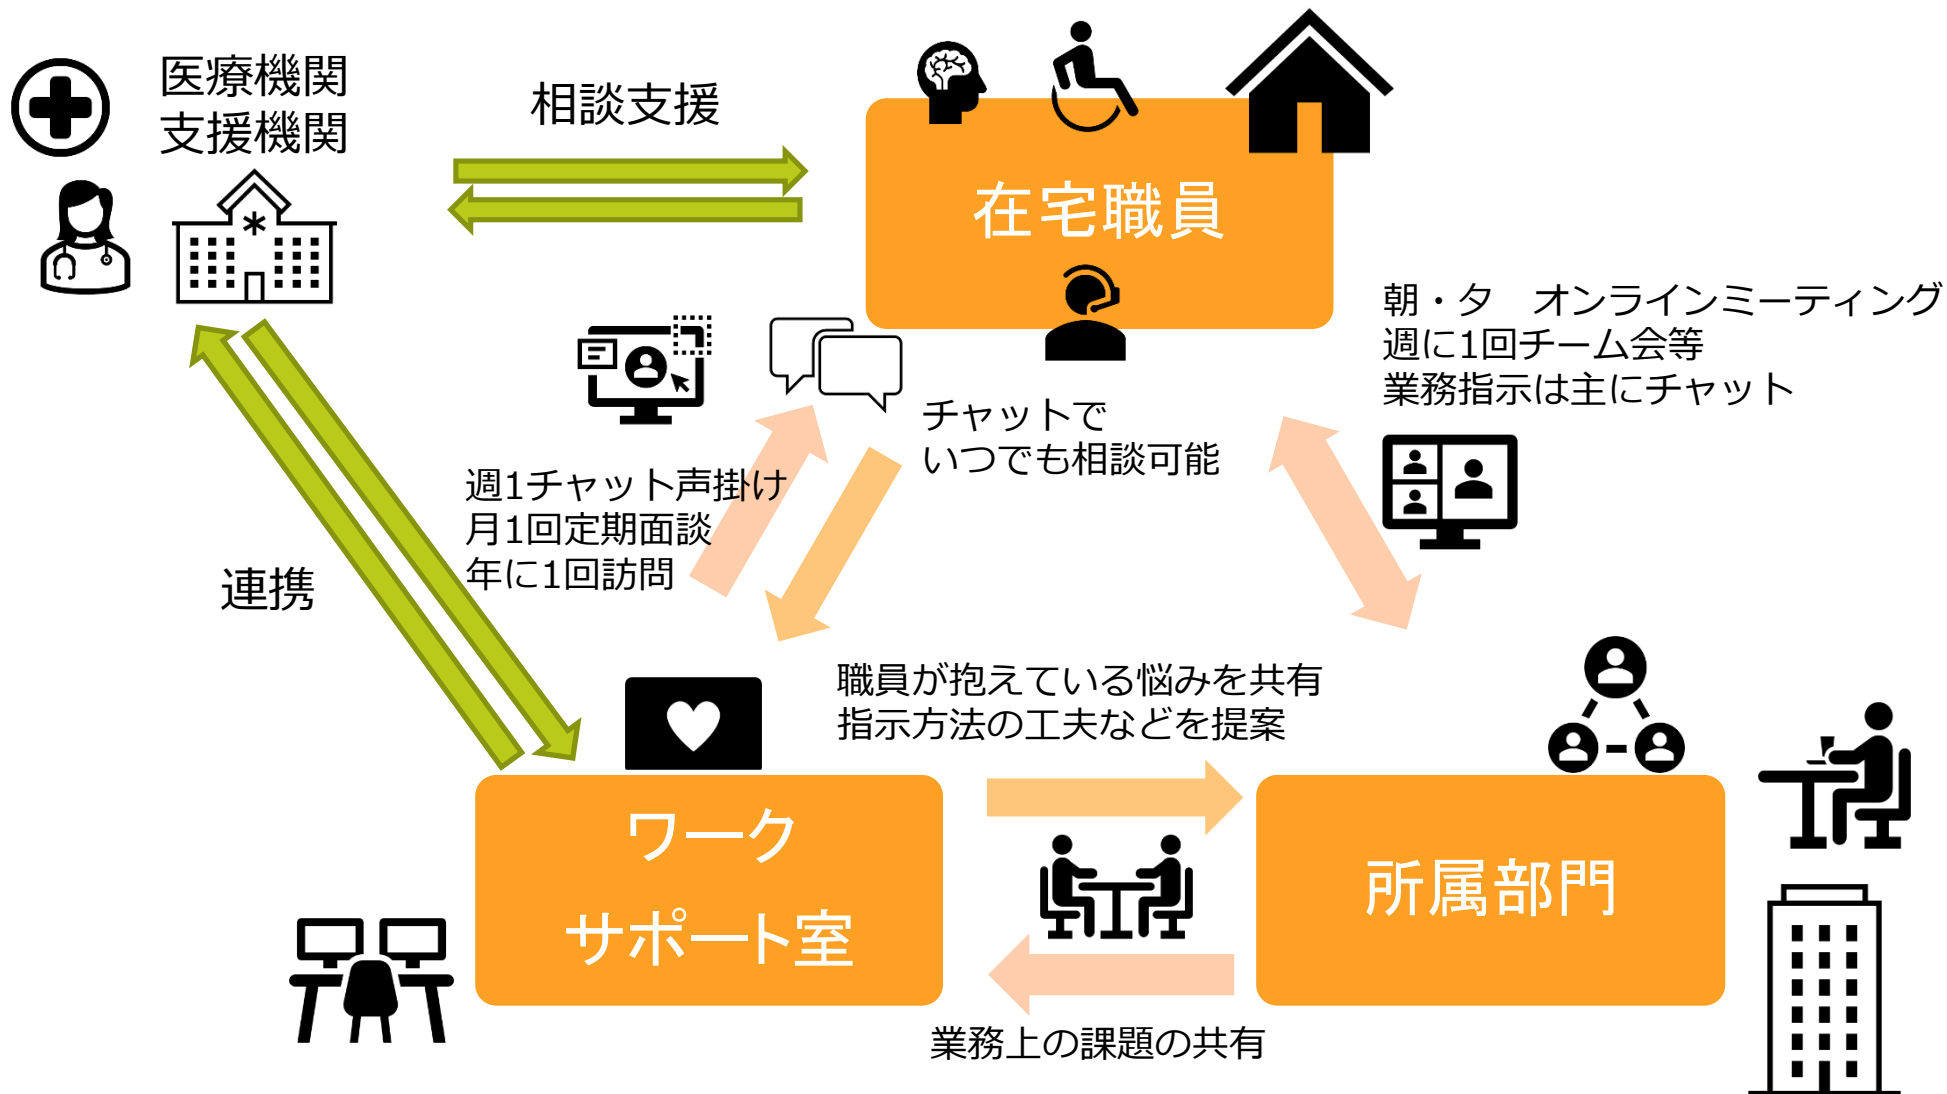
医療機関
支援機関

相談支援

在宅職員

朝・夕　オンラインミーティング
週に1回チーム会等
業務指示は主にチャット

チャットで
いつでも相談可能

週1チャット声掛け
月1回定期面談
年に1回訪問

連携

職員が抱えている悩みを共有
指示方法の工夫などを提案

ワーク
サポート室

所属部門

業務上の課題の共有